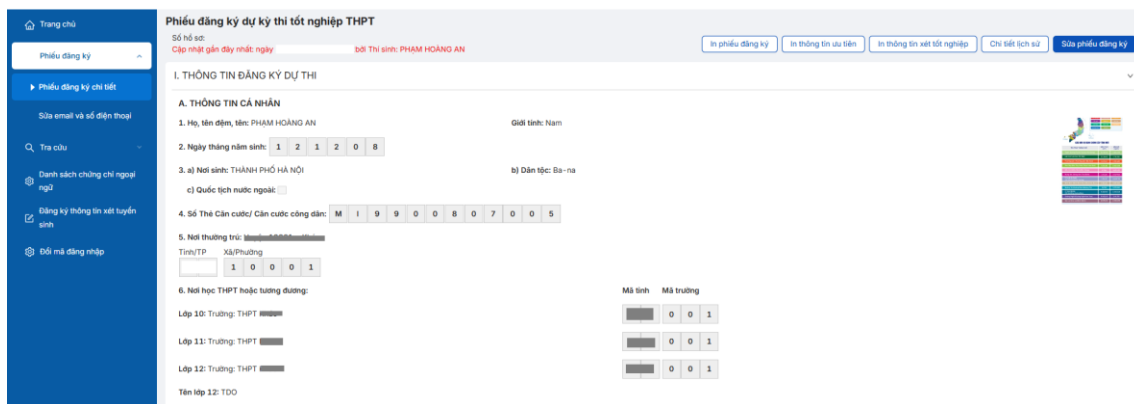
Trang chủ

Phiếu đăng ký

Phiếu đăng ký chi tiết

Sửa email và số điện thoại

Tra cứu

Danh sách chứng chỉ ngoại ngữ

Đăng ký thông tin xét tuyển sinh

Đổi mã đăng nhập

Phiếu đăng ký dự kỳ thi tốt nghiệp THPT

Số hồ sơ:

Cập nhật gần đây nhất: ngày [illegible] bởi Thí sinh: PHẠM HOÀNG AN

In phiếu đăng ký | In thông tin ưu tiên | In thông tin xét tốt nghiệp | Chi tiết lịch sử | Sửa phiếu đăng ký

I. THÔNG TIN ĐĂNG KÝ DỰ THI

A. THÔNG TIN CÁ NHÂN

1. Họ, tên đệm, tên: PHẠM HOÀNG AN

Giới tính: Nam

2. Ngày tháng năm sinh: 1 2 1 2 0 8

3. a) Nơi sinh: THÀNH PHỐ HÀ NỘI

b) Dân tộc: Ba-na

c) Quốc tịch nước ngoài:

4. Số Thẻ Căn cước/ Căn cước công dân: M I 9 9 0 0 8 0 7 0 0 5

5. Nơi thường trú: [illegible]

Tỉnh/TP

Xã/Phường

1 0 0 0 1

6. Nơi học THPT hoặc tương đương:

Mã tỉnh

Mã trường

Lớp 10: Trường: THPT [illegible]

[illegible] 0 0 1

Lớp 11: Trường: THPT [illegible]

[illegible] 0 0 1

Lớp 12: Trường: THPT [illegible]

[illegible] 0 0 1

Tên lớp 12: TDO